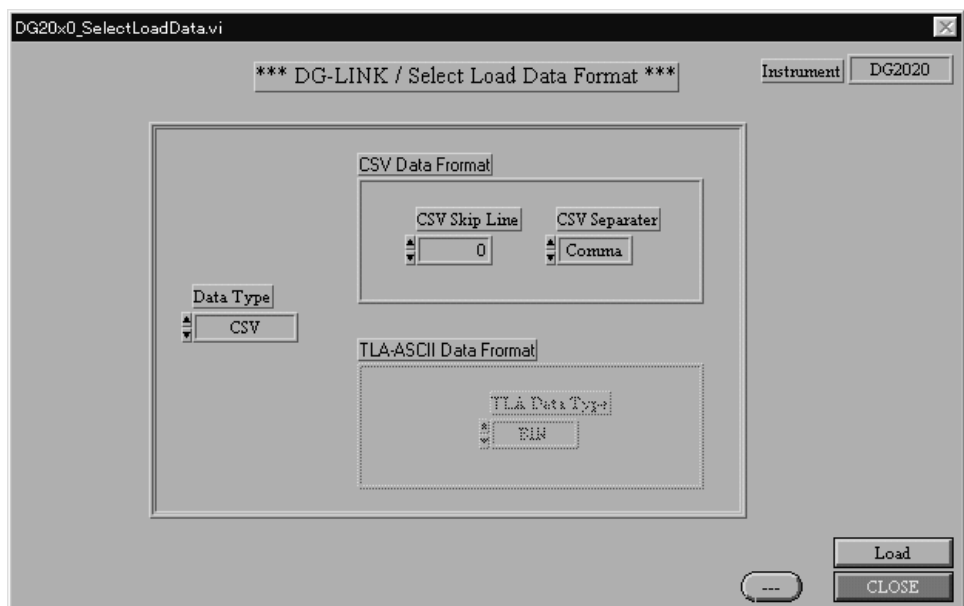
DG20x0_SelectLoadData.vi

*** DG-LINK / Select Load Data Format ***

Instrument DG2020

CSV Data Fromat

CSV Skip Line
0

CSV Separater
Comma

Data Type
CSV

TLA-ASCII Data Format

TLA Data Type
BIN

Load

---

CLOSE